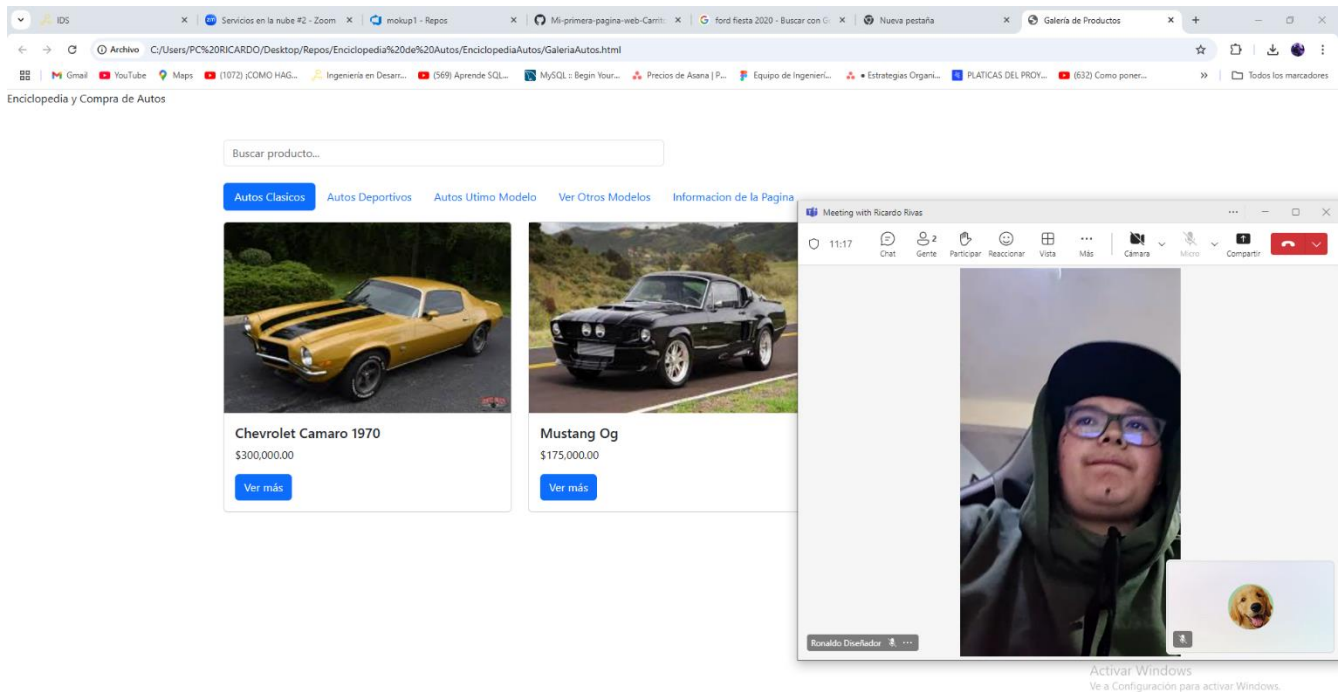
IDS
Servicios en la nube #2 - Zoom
mokup1 - Repos
Mi-primera-pagina-web-Carrit
ford fiesta 2020 - Buscar con G
Nueva pestaña
Galeria de Productos

Archivo C:/Users/PC%20RICARDO/Desktop/Repos/Enciclopedia%20de%20Autos/EnciclopediaAutos/GaleriaAutos.html

Gmail YouTube Maps (1072) ¡COMO HAG... Ingeniería en Desarr... (569) Aprende SQL... MySQL :: Begin Your... Precios de Asana | P... Equipo de Ingenierí... • Estrategias Organi... PLATICAS DEL PROY... (632) Como poner... » Todos los marcadores

Enciclopedia y Compra de Autos

Buscar producto...

Autos Clasicos Autos Deportivos Autos Utimo Modelo Ver Otros Modelos Informacion de la Pagina

Chevrolet Camaro 1970
$300,000.00
Ver más

Mustang Og
$175,000.00
Ver más

Meeting with Ricardo Rivas
11:17 Chat 2 Gente Participar Reaccionar Vista Más Cámara Micro Compartir

Ronaldo Diseñador

Activar Windows
Ve a Configuración para activar Windows.